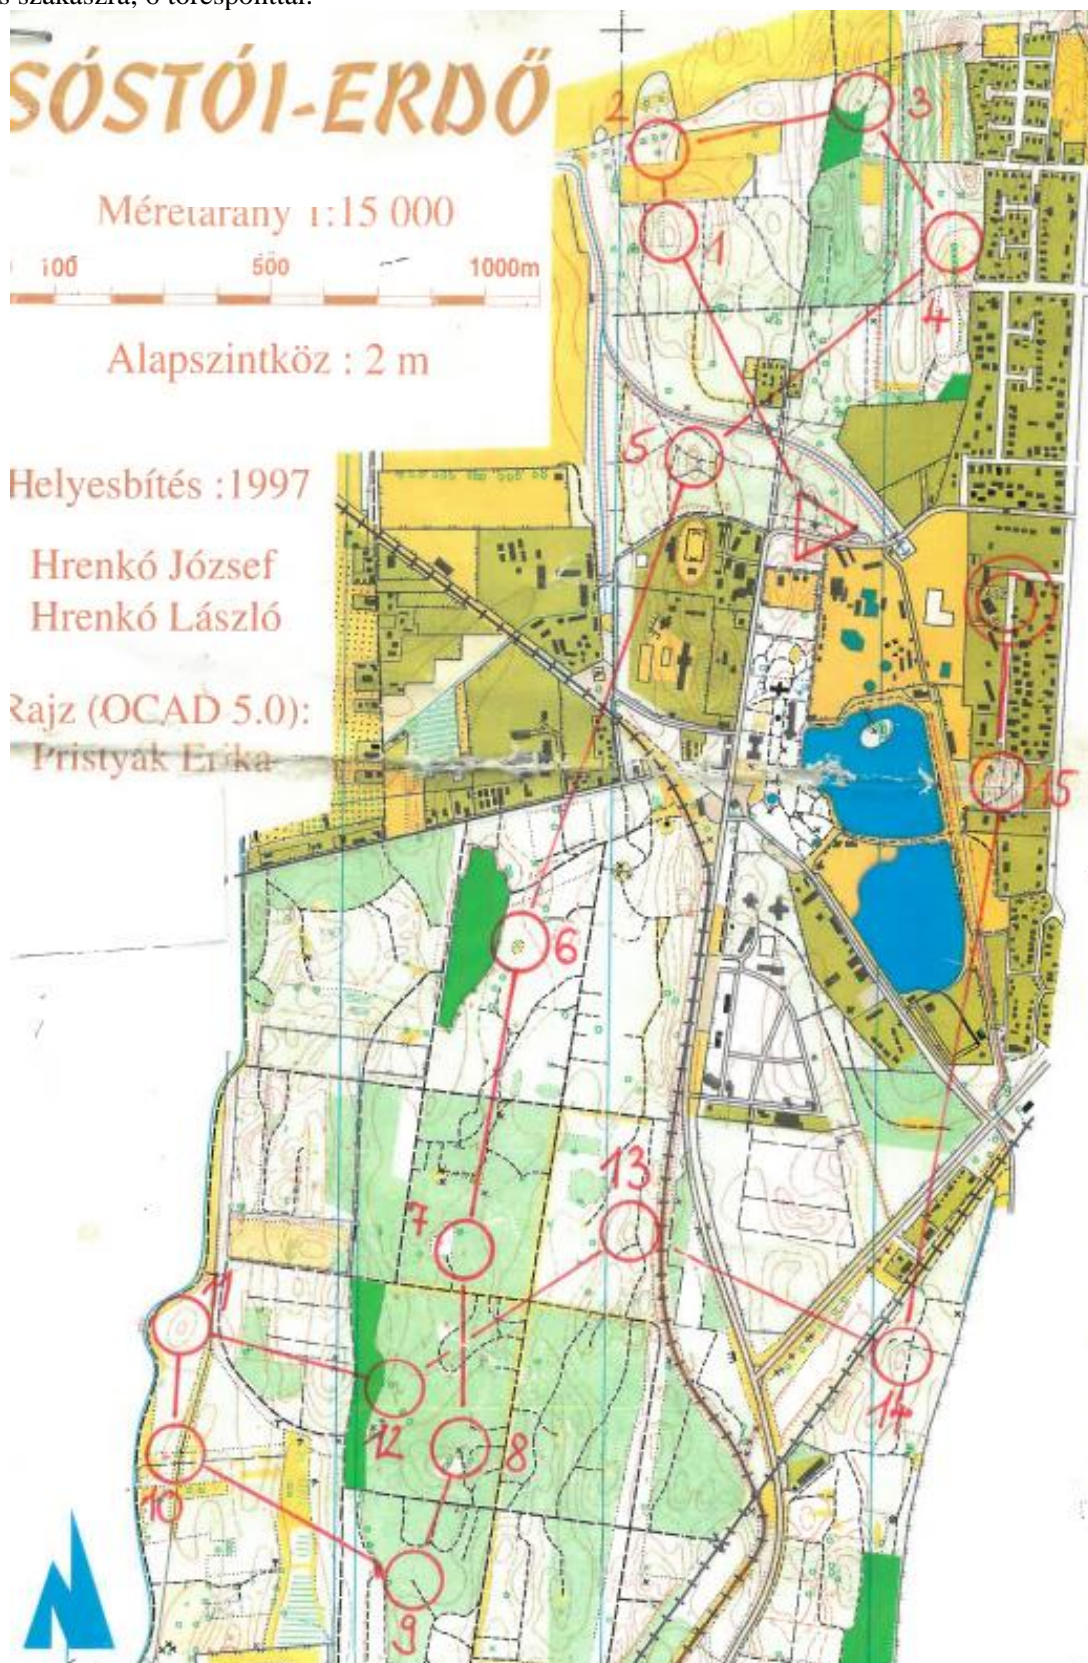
s szakaszra, 6 töréspontta.

SÓSTÓI-ERDŐ

Méretarany 1:15 000

100 500 1000m

Alapszintköz : 2 m

Helyesbítés :1997

Hrenkó József
Hrenkó László

Rajz (OCAD 5.0):
Pristyak Erika

2 3 1 4 5 6 15 13 7 11 12 8 14 10 9